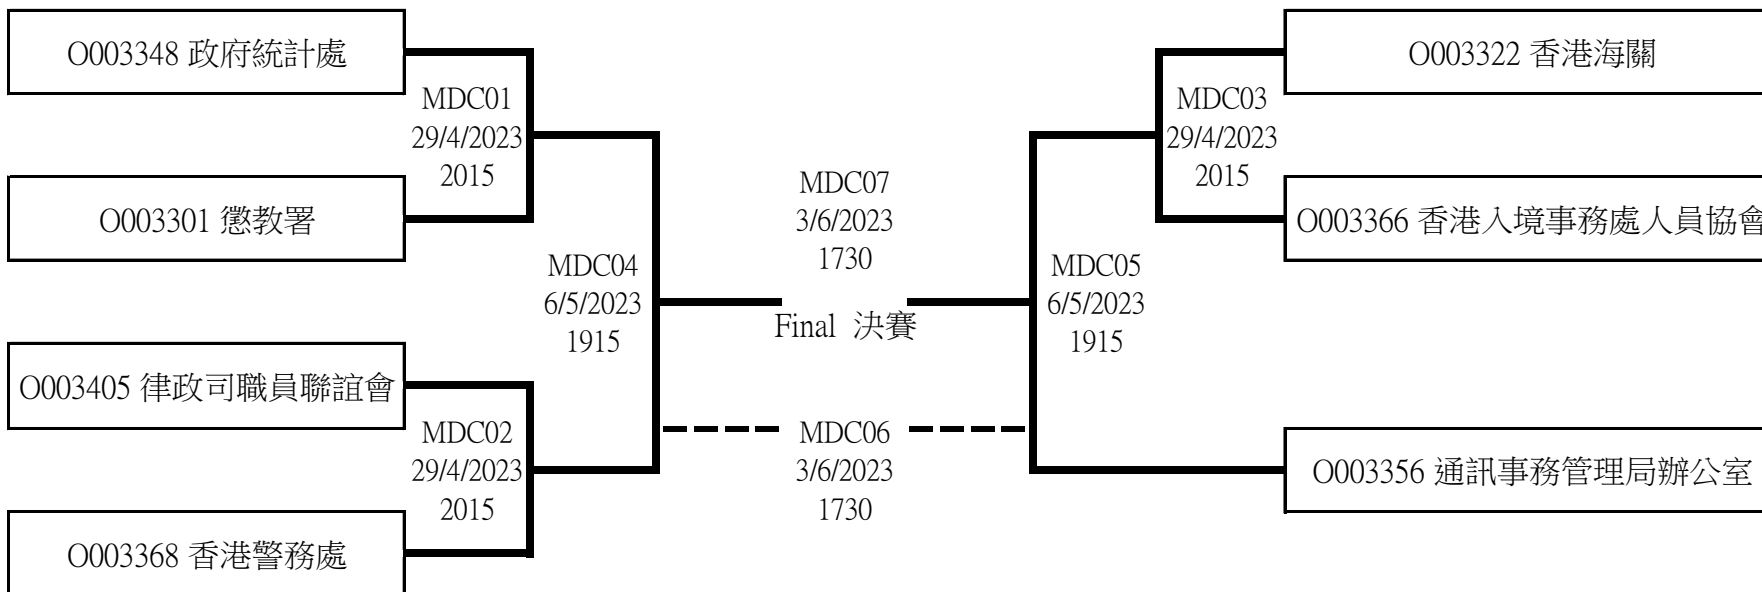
O003348 政府統計處

MDC01
29/4/2023
2015

O003301 懲教署

MDC04
6/5/2023
1915

O003405 律政司職員聯誼會

MDC02
29/4/2023
2015

O003368 香港警務處

MDC07
3/6/2023
1730

Final 決賽

MDC06
3/6/2023
1730

O003322 香港海關

MDC03
29/4/2023
2015

O003366 香港入境事務處人員協會

MDC05
6/5/2023
1915

O003356 通訊事務管理局辦公室